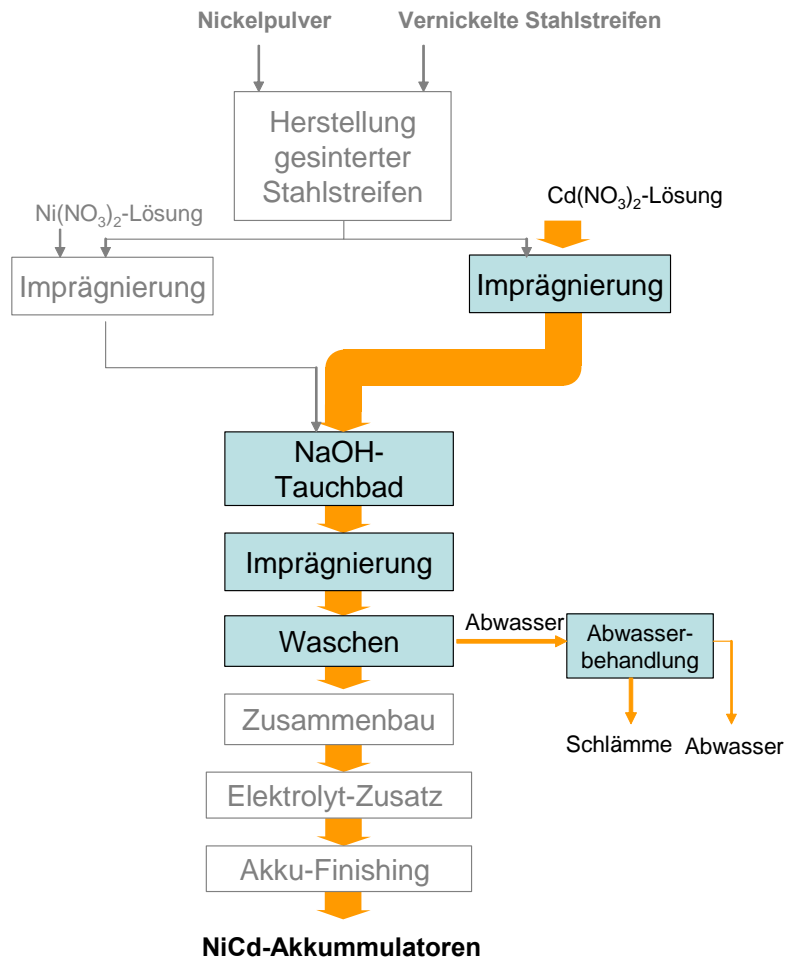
Nickelpulver

Vernickelte Stahlstreifen

Herstellung gesinterter Stahlstreifen

$Ni(NO_3)_2$-Lösung

$Cd(NO_3)_2$-Lösung

Imprägnierung

Imprägnierung

NaOH-Tauchbad

Imprägnierung

Waschen

Abwasser

Abwasserbehandlung

Schlämme

Abwasser

Zusammenbau

Elektrolyt-Zusatz

Akku-Finishing

NiCd-Akkummulatoren